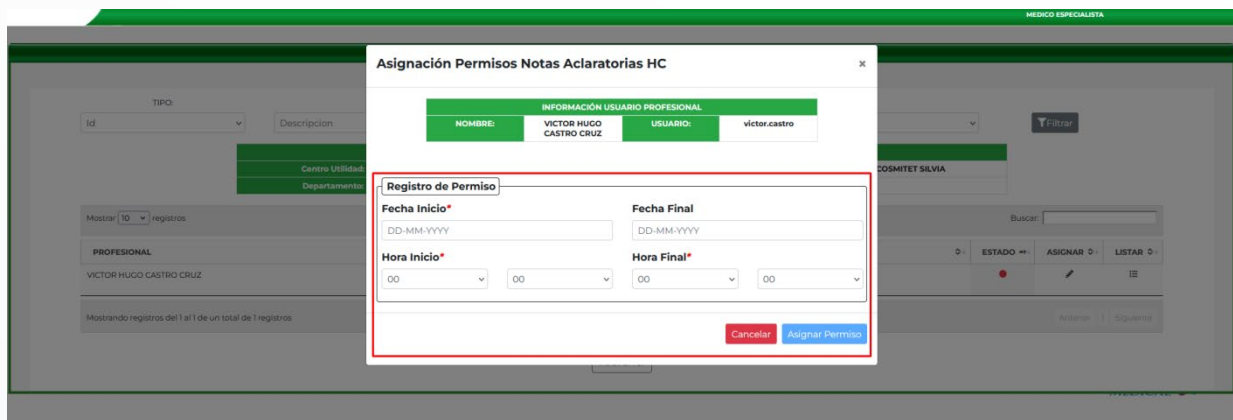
MEDICO ESPECIALISTA

TIPO:

Id

Descripcion

Filtrar

Centro Utilidad:

Departamento:

COSMITET SILVIA

Mostrar 10 registros

Buscar:

PROFESIONAL

ESTADO

ASIGNAR

LISTAR

VICTOR HUGO CASTRO CRUZ

Mostrando registros del 1 al 1 de un total de 1 registros

Anterior 1 Siguiente

Asignación Permisos Notas Aclaratorias HC

×

| INFORMACIÓN USUARIO PROFESIONAL | | | |
|---|---|---|---|
| NOMBRE: | VICTOR HUGO CASTRO CRUZ | USUARIO: | victor.castro |

Registro de Permiso

Fecha Inicio*

DD-MM-YYYY

Fecha Final

DD-MM-YYYY

Hora Inicio*

00

00

Hora Final*

00

00

Cancelar

Asignar Permiso